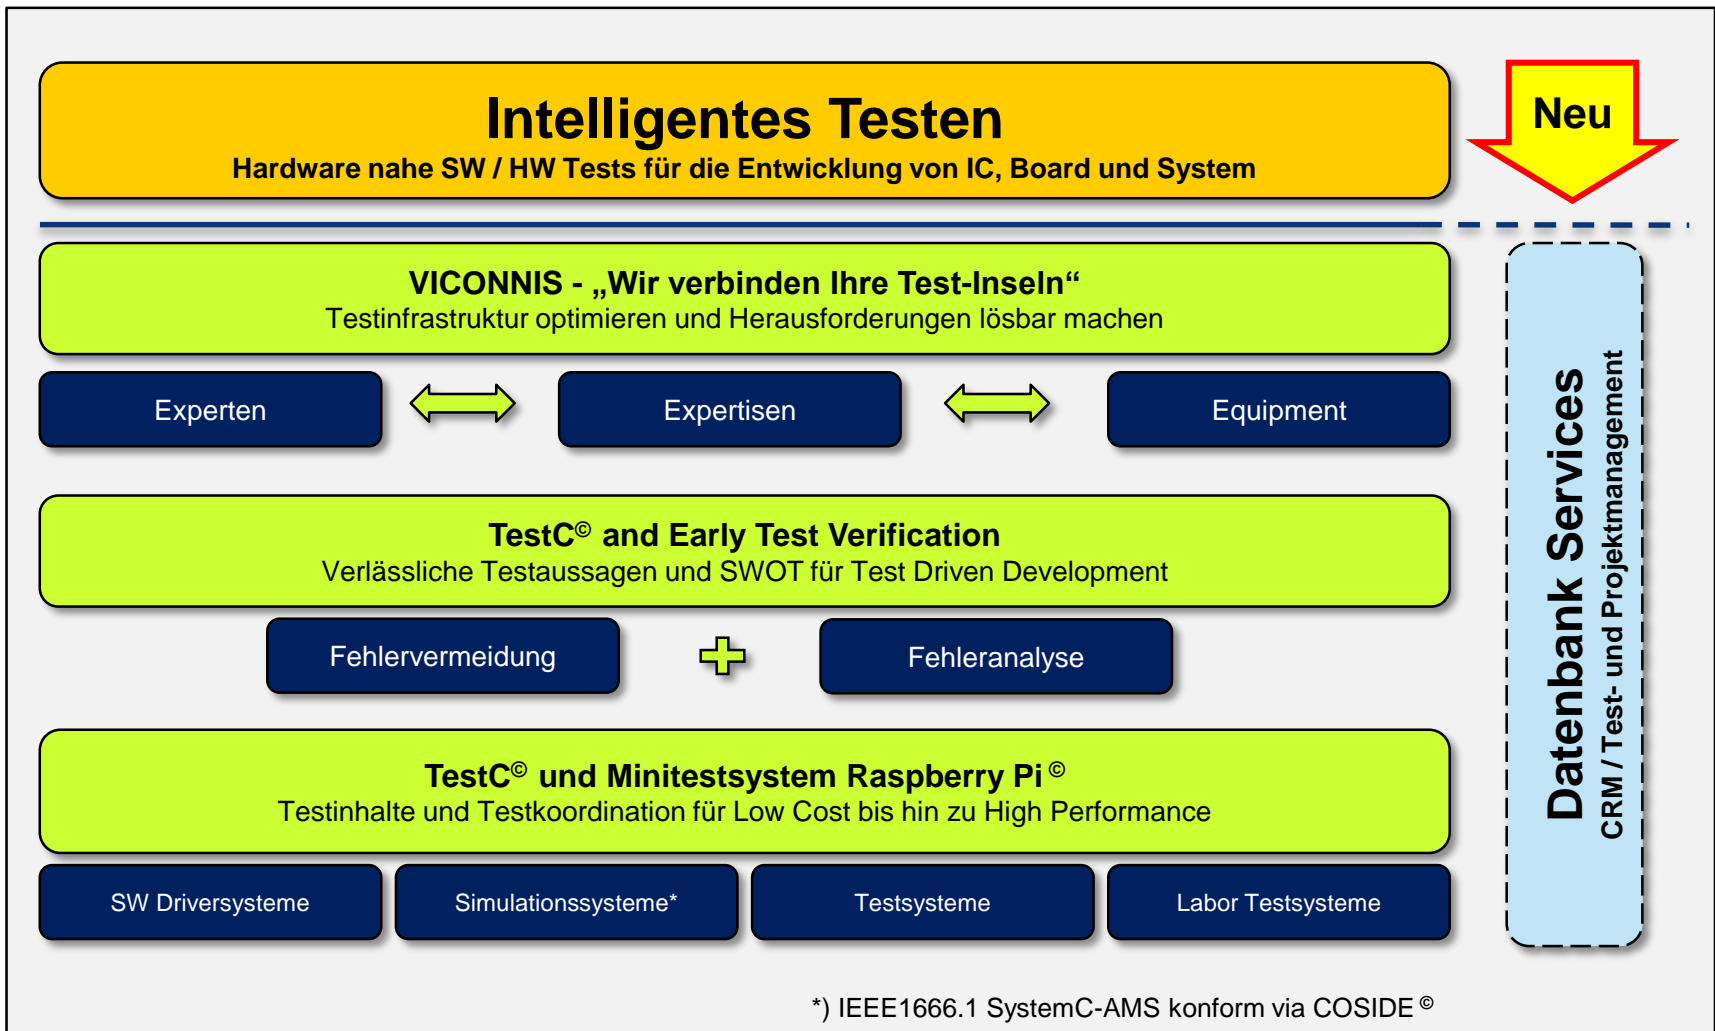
Intelligentes Testen
Hardware nahe SW / HW Tests für die Entwicklung von IC, Board und System

Neu

VICONNIS - „Wir verbinden Ihre Test-Inseln“
Testinfrastruktur optimieren und Herausforderungen lösbar machen

Experten

Expertisen

Equipment

TestC© and Early Test Verification
Verlässliche Testaussagen und SWOT für Test Driven Development

Fehlervermeidung

Fehleranalyse

TestC© und Minitestsystem Raspberry Pi ©
Testinhalte und Testkoordination für Low Cost bis hin zu High Performance

SW Driversysteme

Simulationssysteme*

Testsysteme

Labor Testsysteme

Datenbank Services
CRM / Test- und Projektmanagement

*) IEEE1666.1 SystemC-AMS konform via COSIDE ©